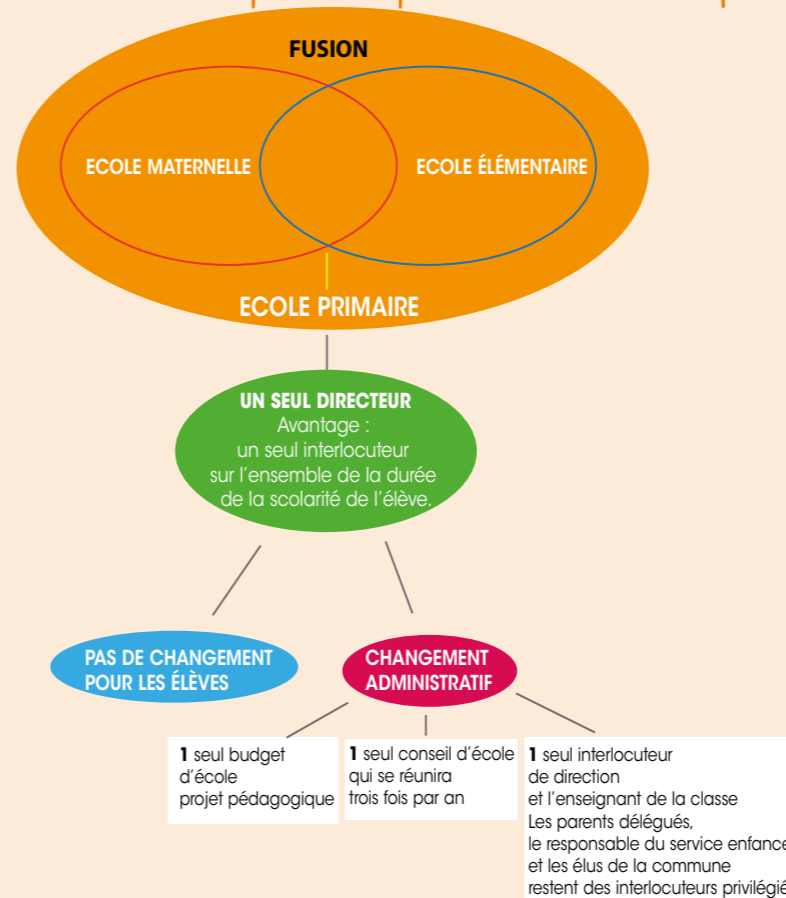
FUSION

ECOLE MATERNELLE

ECOLE ÉLÉMENTAIRE

ECOLE PRIMAIRE

UN SEUL DIRECTEUR
Avantage : un seul interlocuteur sur l'ensemble de la durée de la scolarité de l'élève.

PAS DE CHANGEMENT POUR LES ÉLÈVES

CHANGEMENT ADMINISTRATIF

1 seul budget d'école projet pédagogique

1 seul conseil d'école qui se réunira trois fois par an

1 seul interlocuteur de direction et l'enseignant de la classe
Les parents délégués, le responsable du service enfance et les élus de la commune restent des interlocuteurs privilégié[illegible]